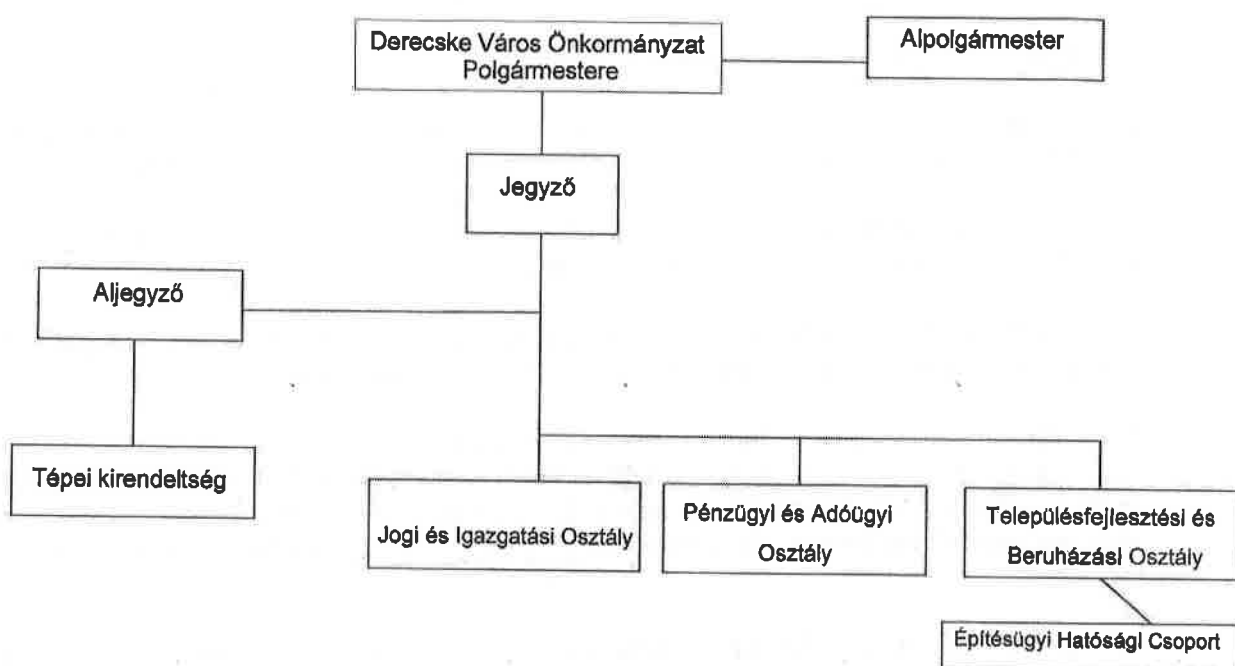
Derecske Város Önkormányzat Polgármestere

Alpolgármester

Jegyző

Aljegyző

Tépei kirendeltség

Jogi és Igazgatási Osztály

Pénzügyi és Adóügyi Osztály

Településfejlesztési és Beruházási Osztály

Építésügyi Hatósági Csoport